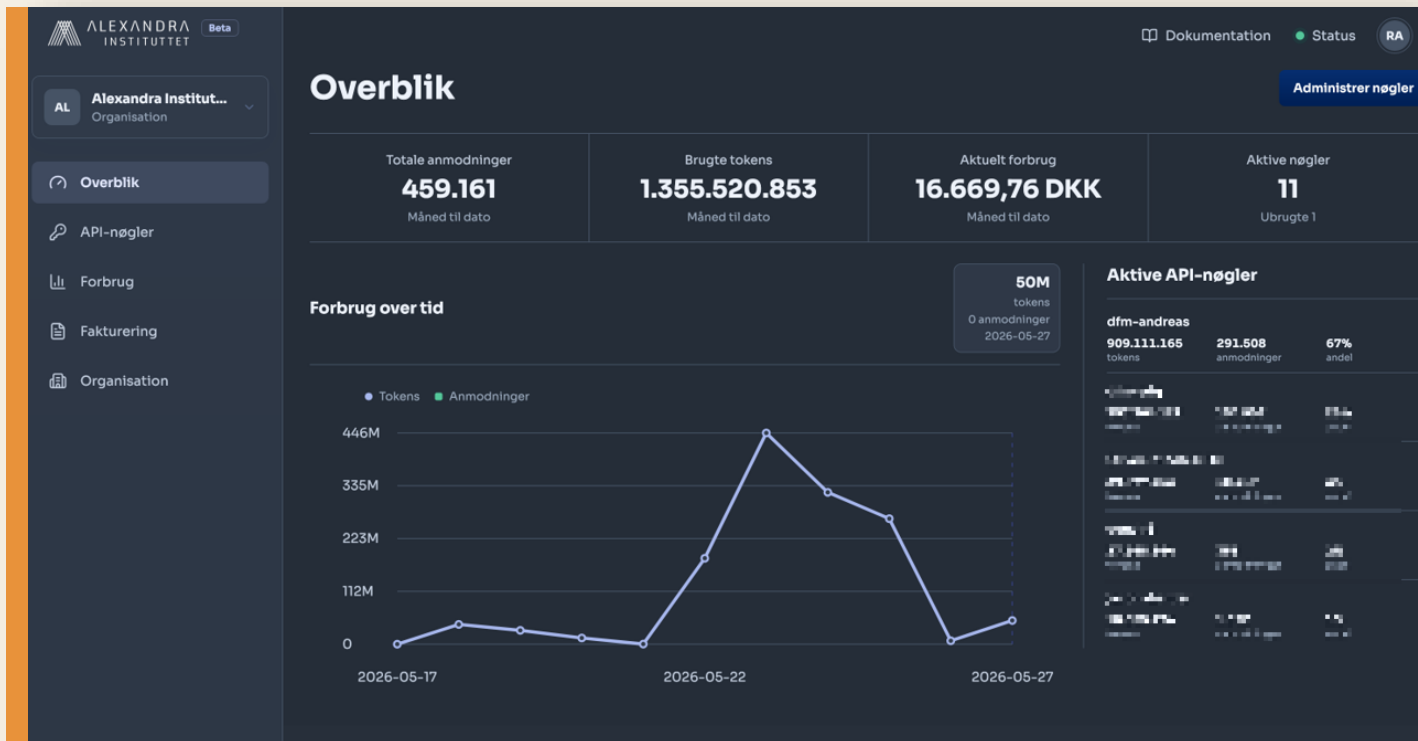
ALEXANDRA INSTITUTTET Beta

AL Alexandra Institut... Organisation

Overblik
API-nøgler
Forbrug
Fakturering
Organisation

Dokumentation Status RA

Overblik

Administrer nøgler

| Totale anmodninger | Brugte tokens | Aktuelt forbrug | Aktive nøgler |
|---|---|---|---|
| 459.161 | 1.355.520.853 | 16.669,76 DKK | 11 |
| Måned til dato | Måned til dato | Måned til dato | Ubrugte 1 |

Forbrug over tid

50M
tokens
0 anmodninger
2026-05-27

Tokens Anmodninger

446M
335M
223M
112M
0

2026-05-17 2026-05-22 2026-05-27

Aktive API-nøgler

dfm-andreas
909.111.165 tokens
291.508 anmodninger
67% andel

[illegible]
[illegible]
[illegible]
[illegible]